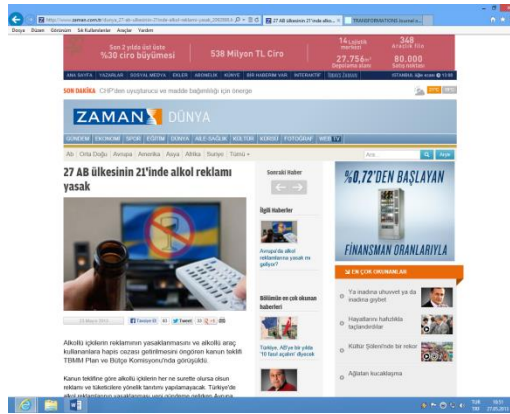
http://www.zaman.com.tr/dunya_27-ab-ulkesinin-21inde-alkol-reklami-yasak_2093583.h
27 AB ülkesinin 21'inde alko... ×
TRANSFORMATIONAL Journal o...
Dosya Düzen Görünüm Sık Kullanılanlar Araçlar Yardım

Son 3 yılda üst üste %38 ciro büyümesi
538 Milyon TL Ciro
14 Lüks konut
348 Aracılık fiili
27.756m² Başlangıç alanı
80.000 Satış noktası

ANA SAYFA | YAZARLAR | SOSYAL MEDYA | EKLER | ABONELIK | KÜNYE | BIR HABERIM VAR | INTERAKTIF
İSTANBUL
SON DAKİKA CHP'den uyuşturucu ve madde bağımlılığı için önerge

ZAMAN DÜNYA

GÜNDEM | EKONOMİ | SPOR | EĞİTİM | DÜNYA | AİLE-SAĞLIK | KÜLTÜR | KURS | FOTOĞRAF | WEB TV
Ab | Orta Doğu | Avrupa | Amerika | Asya | Afrika | Suriye | Tümü ▾
Ara
Arşiv

27 AB ülkesinin 21'inde alkol reklamı yasak

Sonraki Haber
İlgili Haberler
Avrupa'da alkol reklamlarına yasak mı geliyor?
Bölümde en çok okunan haberleri
Türkiye, AB'ye bir yılda '10 fasıl açabilir' diyecek

%0,72'DEN BAŞLAYAN
FİNANSMAN ORANLARIYLA

EN ÇOK OKUNANLAR
Ya insanlara ulusunu ve aila insanına gıybet
Hayatlarını hafızlıkla taçlandırdılar
Kültür Şöleni'nde bir rekor
Ağlatan kucaklaşma

23 Mayıs 2013
Paylaş 45
Tweet 32

Alkollü içkilerin reklamının yasaklanmasını ve alkollü araç kullananlara hapis cezası getirilmesini öngören kanun teklifi TBMM Plan ve Bütçe Komisyonu'nda görüşüldü.

Kanun teklifine göre alkollü içkilerin her ne surette olursa olsun reklamı ve tüketicilere yönelik tanıtımı yapılamayacak. Türkiye'de alkol reklamlarının yasaklanması yeni gündeme gelirken Avrupa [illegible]

TUR
TRF
16:51
27.05.2013